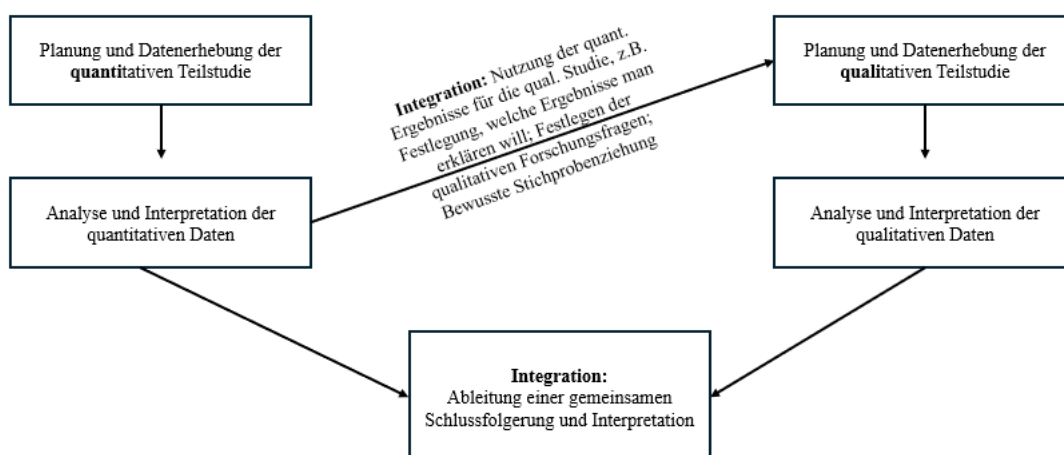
Planung und Datenerhebung der **quanti**tativen Teilstudie

Analyse und Interpretation der quantitativen Daten

**Integration:** Nutzung der quant. Ergebnisse für die qual. Studie, z.B. Festlegung, welche Ergebnisse man erklären will; Festlegen der qualitativen Forschungsfragen; Bewusste Stichprobenziehung

Planung und Datenerhebung der **quali**tativen Teilstudie

Analyse und Interpretation der qualitativen Daten

**Integration:**
Ableitung einer gemeinsamen Schlussfolgerung und Interpretation